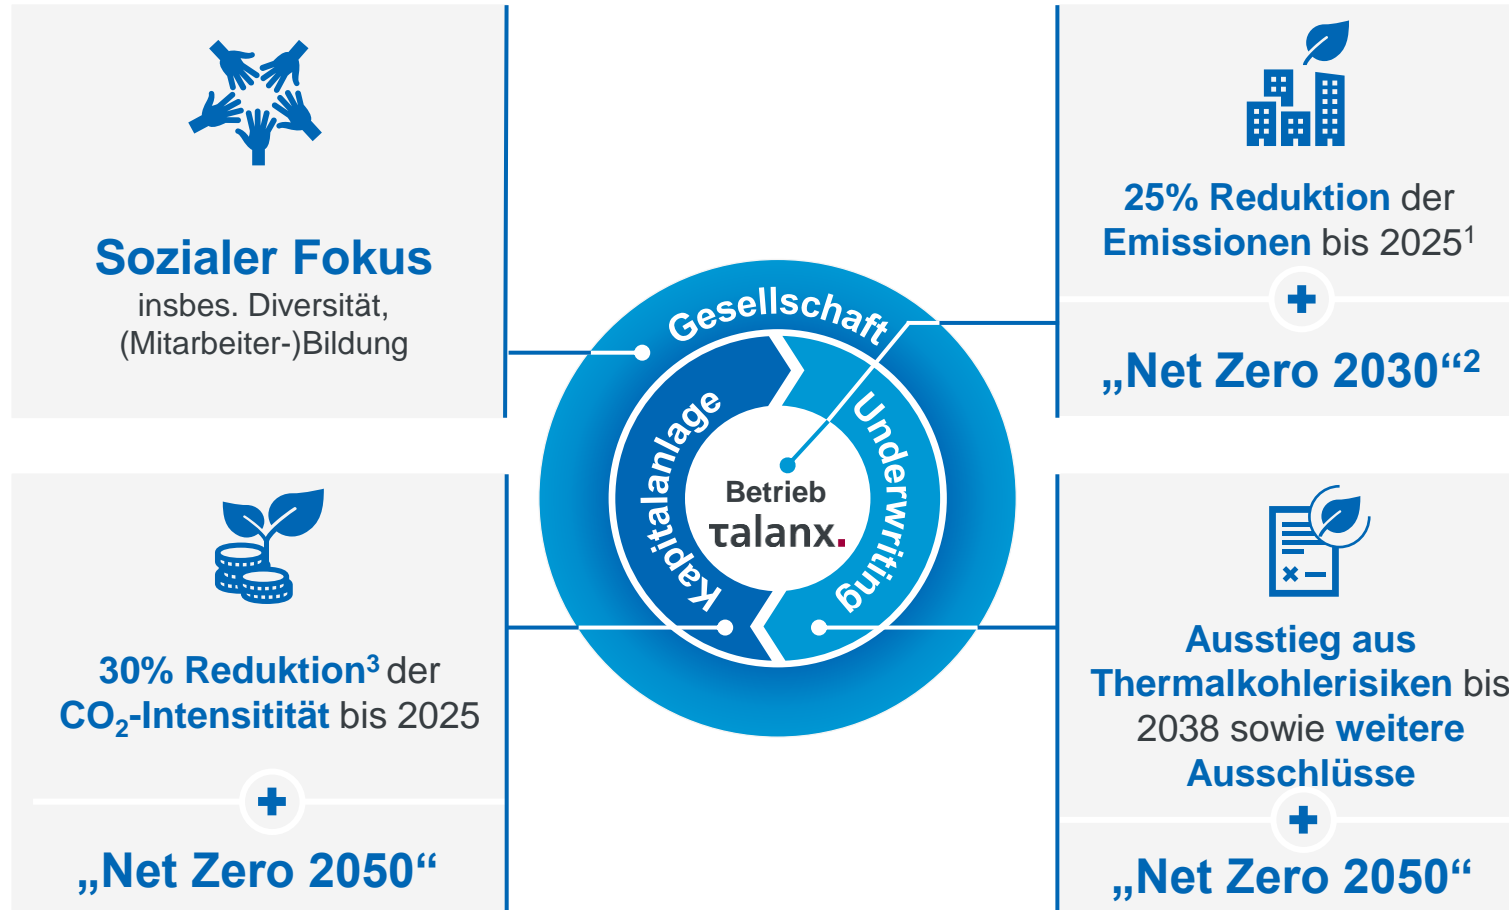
Sozialer Fokus
insbes. Diversität, (Mitarbeiter-)Bildung

25% Reduktion der Emissionen bis 2025$^1$

+

„Net Zero 2030“$^2$

Gesellschaft

Kapitalanlage

Underwriting

Betrieb
talanx.

30% Reduktion$^3$ der $CO_2$-Intensitität bis 2025

+

„Net Zero 2050“

Ausstieg aus Thermalkohlerisiken bis 2038 sowie weitere Ausschlüsse

+

„Net Zero 2050“